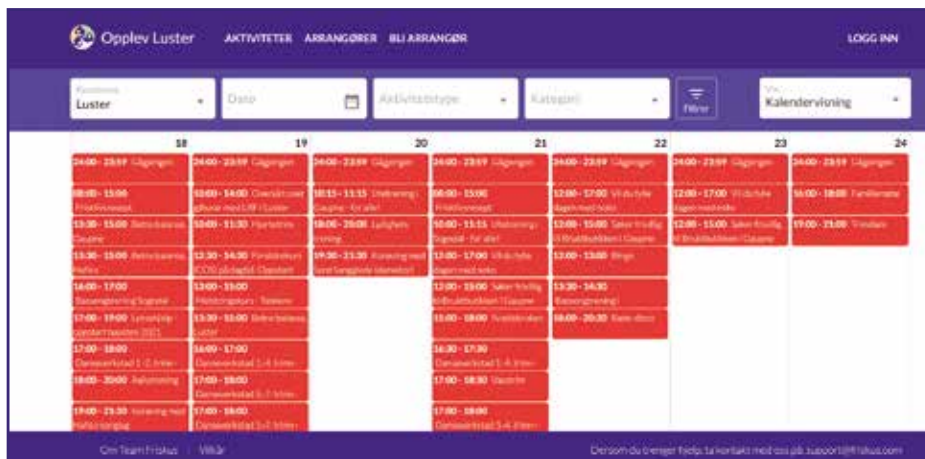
Opplev Luster AKTIVITETER ARRANGØRER BLI ARRANGØR LOGG INN

Kommune
Luster
Dato
Aktivitetstype
Kategori
Filtrer
Vis
Kalendervisning

18 19 20 21 22 23 24

00:00 - 23:59 Gågjengen
08:00 - 15:00 Fritidsvenpst
13:30 - 15:00 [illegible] Gaupne
13:30 - 15:00 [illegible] Hafslo
16:00 - 17:00 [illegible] Sogndal
17:00 - 19:00 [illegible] 2021
17:00 - 18:00 Danseverkstad 1.-2. trinn
18:00 - 20:00 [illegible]
19:00 - 21:30 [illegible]

00:00 - 23:59 Gågjengen
10:00 - 14:00 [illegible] Luster
10:00 - 11:30 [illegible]
12:30 - 14:30 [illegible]
13:30 - 15:00 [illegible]
13:30 - 15:00 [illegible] Luster
16:00 - 17:00 Danseverkstad 1.-4. trinn
17:00 - 18:00 Danseverkstad 5.-7. trinn
17:00 - 18:00 Danseverkstad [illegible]

00:00 - 23:59 Gågjengen
10:15 - 11:15 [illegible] Gaupne - for alle!
18:00 - 20:00 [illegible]
19:30 - 21:30 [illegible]

00:00 - 23:59 Gågjengen
08:00 - 15:00 Fritidsvenpst
10:00 - 11:15 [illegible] Sogndal - for alle!
12:00 - 17:00 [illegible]
12:00 - 15:00 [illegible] Gaupne
15:00 - 18:00 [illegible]
16:30 - 17:30 Danseverkstad 1.-4. trinn
17:00 - 18:30 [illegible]
17:00 - 18:00 Danseverkstad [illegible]

00:00 - 23:59 Gågjengen
12:00 - 17:00 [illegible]
12:00 - 15:00 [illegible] Gaupne
13:00 - 13:00 Bingo
13:30 - 14:30 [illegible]
18:00 - 20:30 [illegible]

00:00 - 23:59 Gågjengen
12:00 - 17:00 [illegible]
12:00 - 15:00 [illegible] Gaupne

00:00 - 23:59 Gågjengen
16:00 - 18:00 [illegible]
19:00 - 21:00 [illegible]

Om Team Friskus | Vilkår
Dersom du trenger hjelp, ta kontakt med oss på support@friskus.com